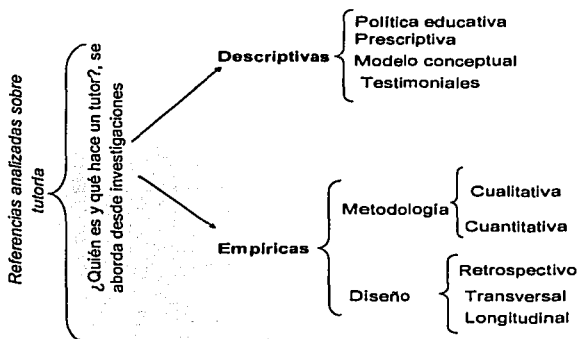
Referencias analizadas sobre tutoría

¿Quién es y qué hace un tutor?, se aborda desde investigaciones

Descriptivas

Política educativa
Prescriptiva
Modelo conceptual
Testimoniales

Empíricas

Metodología

Cualitativa
Cuantitativa

Diseño

Retrospectivo
Transversal
Longitudinal